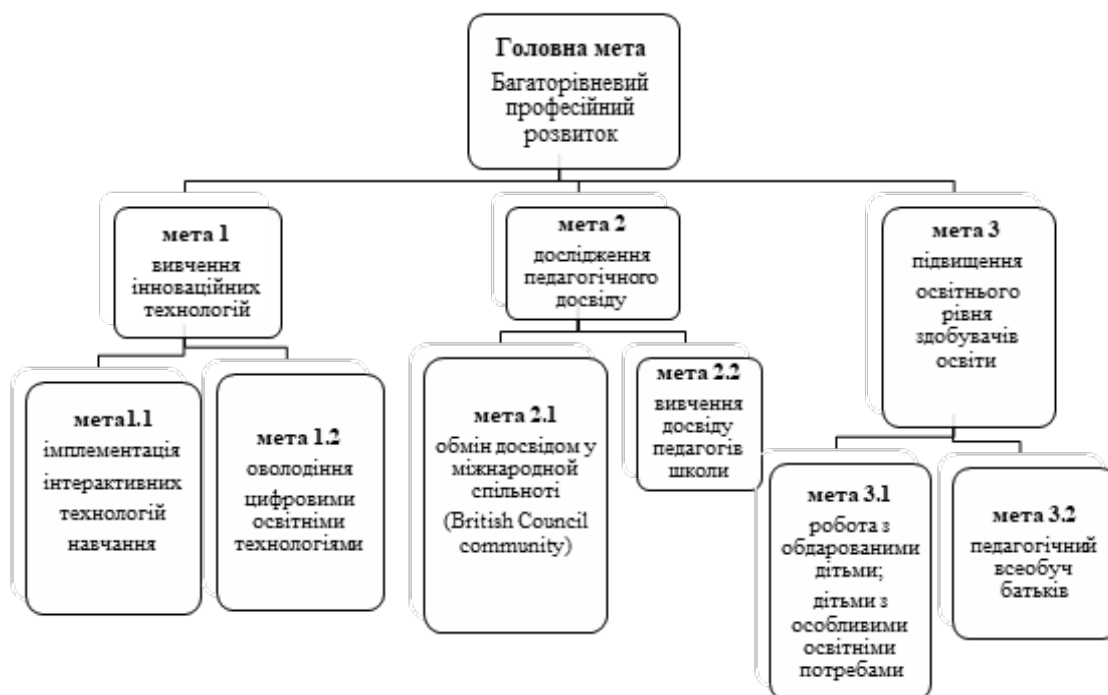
Головна мета
Багаторівневий професійний розвиток

мета 1
вивчення інноваційних технологій

мета1.1
імплементація інтерактивних технологій навчання

мета 1.2
оволодіння цифровими освітніми технологіями

мета 2
дослідження педагогічного досвіду

мета 2.1
обмін досвідом у міжнародной спільноті
(British Council community)

мета 2.2
вивчення досвіду педагогів школи

мета 3
підвищення освітнього рівня здобувачів освіти

мета 3.1
робота з обдарованими дітьми;
дітьми з особливими освітніми потребами

мета 3.2
педагогічний всеобуч батьків